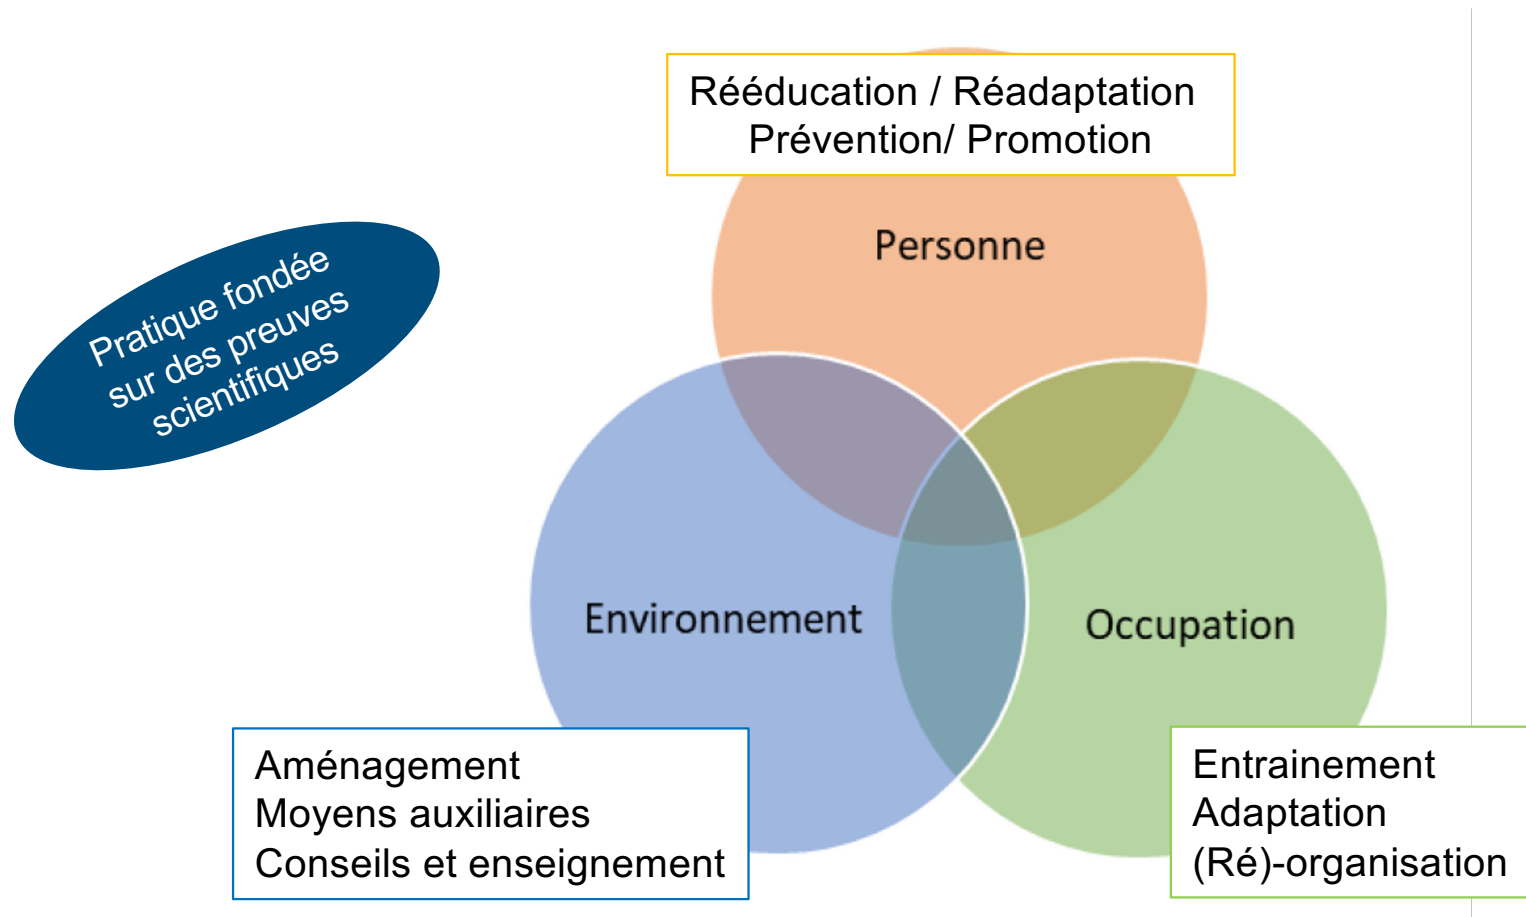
Pratique fondée sur des preuves scientifiques

Rééducation / Réadaptation
Prévention/ Promotion

Personne

Environnement

Occupation

Aménagement
Moyens auxiliaires
Conseils et enseignement

Entrainement
Adaptation
(Ré)-organisation